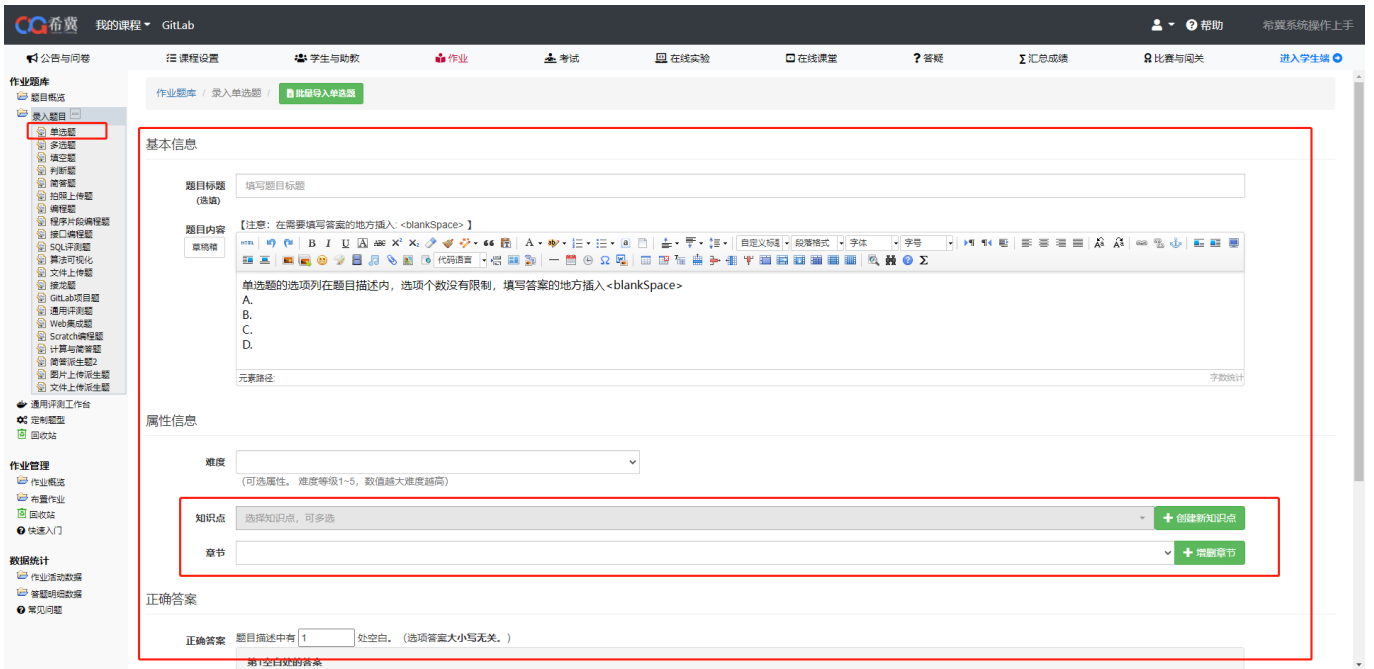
希冀 我的课程 GitLab 帮助 希冀系统操作上手

公告与问卷 课程设置 学生与助教 作业 考试 在线实验 在线课堂 答疑 汇总成绩 比赛与闯关 进入学生端

作业题库
题目概览
录入题目
单选题
多选题
填空题
判断题
简答题
拍照上传题
编程题
程序片段编程题
接口编程题
SQL评测题
算法可视化
文件上传题
接龙题
GitLab项目题
通用评测题
Web集成题
Scratch编程题
计算与简答题
简答派生题2
图片上传派生题
文件上传派生题
通用评测工作台
定制题型
回收站

作业管理
作业概览
布置作业
回收站
快速入门

数据统计
作业活动数据
答题明细数据
常见问题

作业题库 / 录入单选题 / 批量导入单选题

基本信息

题目标题 (选填) 填写题目标题

题目内容 草稿箱
【注意：在需要填写答案的地方插入: <blankSpace> 】
HTML B I U A ABC X² X₂ 自定义标题 段落格式 字体 字号 代码语言 Ω Σ

单选题的选项列在题目描述内，选项个数没有限制，填写答案的地方插入<blankSpace>
A.
B.
C.
D.

元素路径: 字数统计

属性信息

难度
(可选属性。 难度等级1~5，数值越大难度越高)

知识点 选择知识点，可多选 创建新知识点

章节 增删章节

正确答案

正确答案 题目描述中有 1 处空白。（选项答案大小写无关。）
第1空白处的答案